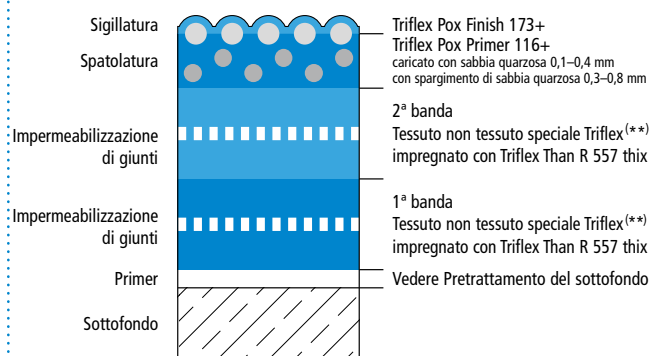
Sigillatura

Spatolatura

Impermeabilizzazione di giunti

Impermeabilizzazione di giunti

Primer

Sottofondo

Triflex Pox Finish 173+
Triflex Pox Primer 116+
caricato con sabbia quarzosa 0,1–0,4 mm
con spargimento di sabbia quarzosa 0,3–0,8 mm

2ª banda
Tessuto non tessuto speciale Triflex$^{(**)}$
impregnato con Triflex Than R 557 thix

1ª banda
Tessuto non tessuto speciale Triflex$^{(**)}$
impregnato con Triflex Than R 557 thix

Vedere Pretrattamento del sottofondo